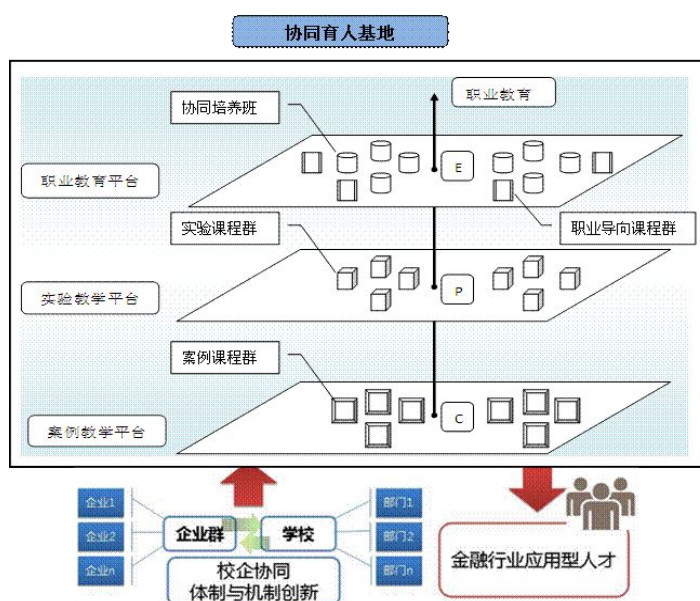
协同育人基地

职业教育

协同培养班

职业教育平台

E

职业导向课程群

实验课程群

实验教学平台

P

案例课程群

案例教学平台

C

企业1

企业2

企业n

企业群

学校

部门1

部门2

部门n

校企协同
体制与机制创新

金融行业应用型人才